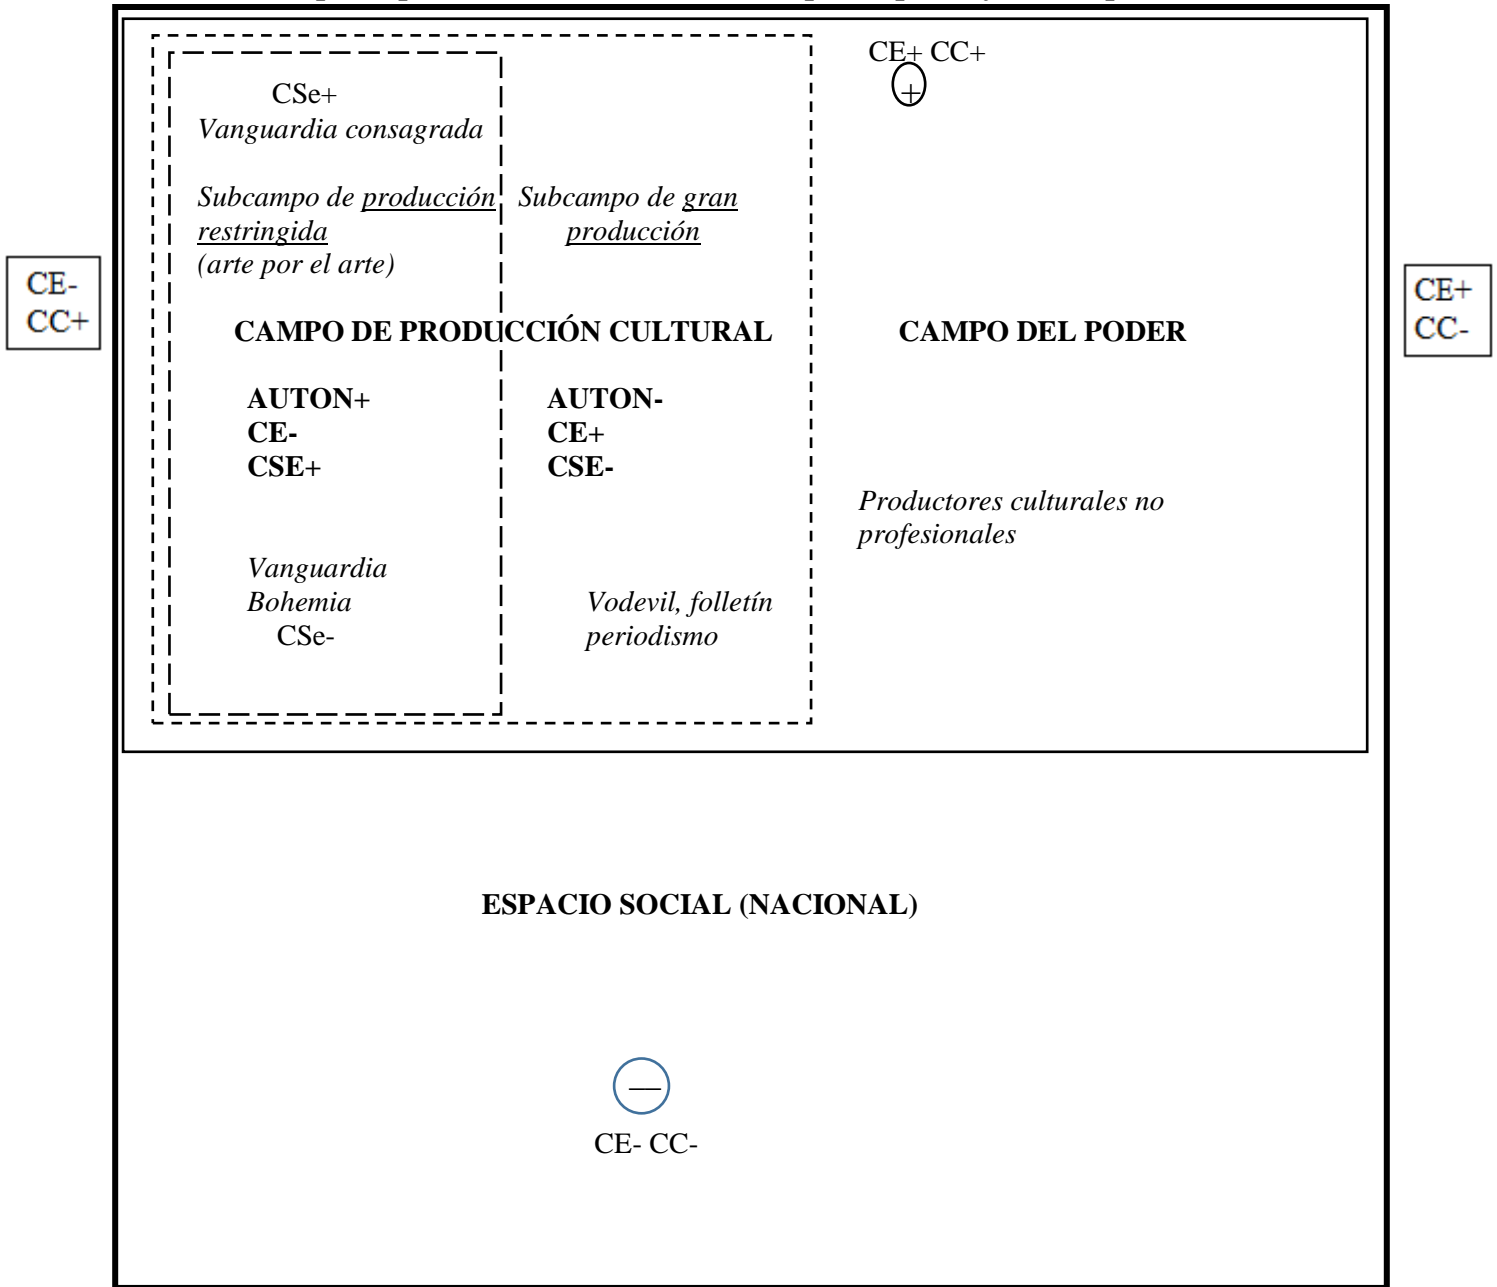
CE+ CC+
+

CSe+
Vanguardia consagrada

Subcampo de producción restringida
(arte por el arte)

Subcampo de gran producción

CE-
CC+

CE+
CC-

CAMPO DE PRODUCCIÓN CULTURAL

CAMPO DEL PODER

AUTON+
CE-
CSE+

AUTON-
CE+
CSE-

Productores culturales no profesionales

Vanguardia
Bohemia
CSe-

Vodevil, folletín
periodismo

ESPACIO SOCIAL (NACIONAL)

—
CE- CC-